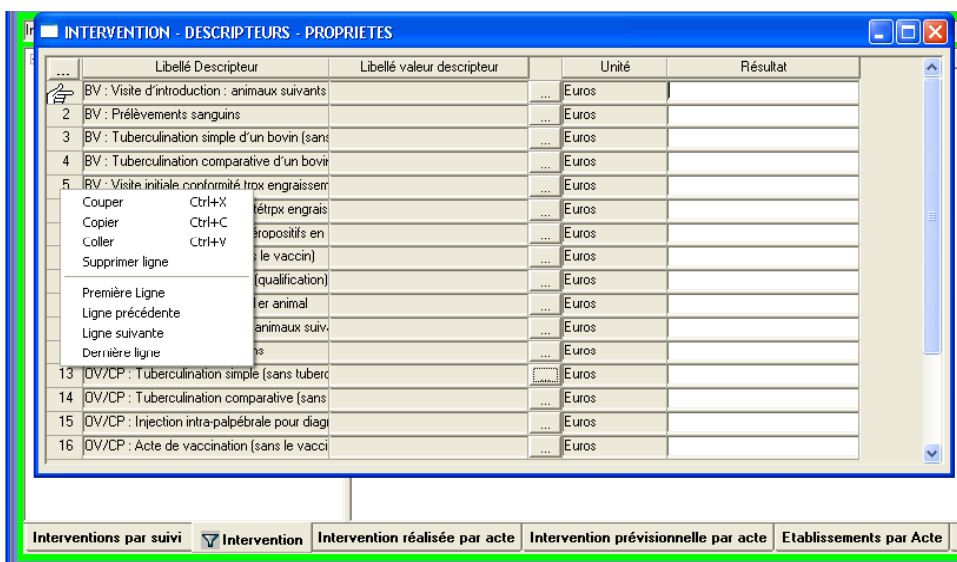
INTERVENTION - DESCRIPTEURS - PROPRIETES

| ... | Libellé Descripteur | Libellé valeur descripteur | | Unité | Résultat |
|---|---|---|---|---|---|
| | BV : Visite d'introduction : animaux suivants | | ... | Euros | |
| 2 | BV : Prélèvements sanguins | | ... | Euros | |
| 3 | BV : Tuberculination simple d'un bovin (sans | | ... | Euros | |
| 4 | BV : Tuberculination comparative d'un bovin | | ... | Euros | |
| 5 | BV : Visite initiale conformité trpx engraissem | | ... | Euros | |
| | étrpx engrais | | ... | Euros | |
| | éropositifs en | | ... | Euros | |
| | s le vaccin) | | ... | Euros | |
| | (qualification) | | ... | Euros | |
| | er animal | | ... | Euros | |
| | animaux suiv | | ... | Euros | |
| | ns | | ... | Euros | |
| 13 | OV/CP : Tuberculination simple (sans tuberc | | ... | Euros | |
| 14 | OV/CP : Tuberculination comparative (sans | | ... | Euros | |
| 15 | OV/CP : Injection intra-palpébrale pour diagi | | ... | Euros | |
| 16 | OV/CP : Acte de vaccination (sans le vacci | | ... | Euros | |

Couper Ctrl+X
Copier Ctrl+C
Coller Ctrl+V
Supprimer ligne
Première Ligne
Ligne précédente
Ligne suivante
Dernière ligne

Interventions par suivi | Intervention | Intervention réalisée par acte | Intervention prévisionnelle par acte | Etablissements par Acte